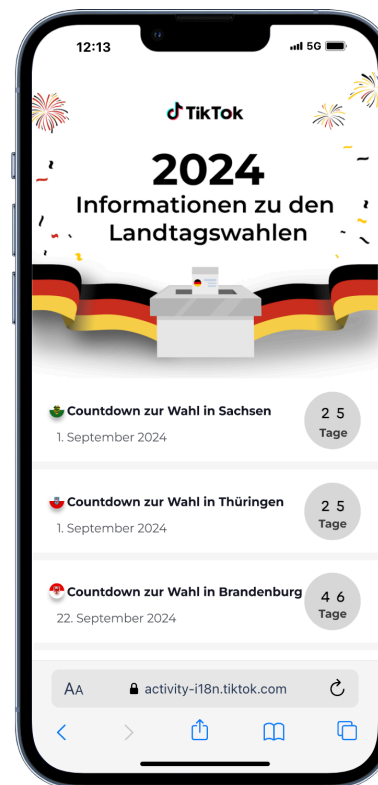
12:13

5G

TikTok

2024

Informationen zu den Landtagswahlen

Countdown zur Wahl in Sachsen

1. September 2024

2 5

Tage

Countdown zur Wahl in Thüringen

1. September 2024

2 5

Tage

Countdown zur Wahl in Brandenburg

22. September 2024

4 6

Tage

AA

activity-i18n.tiktok.com